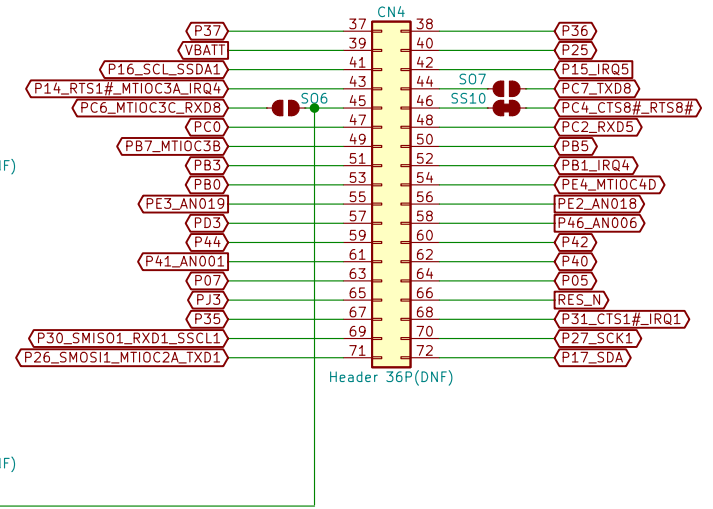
CN4

| | | | |
|---|---|---|---|
| P37 | 37 | 38 | P36 |
| VBATT | 39 | 40 | P25 |
| P16_SCL_SSDA1 | 41 | 42 | P15_IRQ5 |
| P14_RTS1#_MTIOC3A_IRQ4 | 43 | 44 | PC7_TXD8 |
| PC6_MTIOC3C_RXD8 | 45 | 46 | PC4_CTS8#_RTS8# |
| PC0 | 47 | 48 | PC2_RXD5 |
| PB7_MTIOC3B | 49 | 50 | PB5 |
| PB3 | 51 | 52 | PB1_IRQ4 |
| PB0 | 53 | 54 | PE4_MTIOC4D |
| PE3_AN019 | 55 | 56 | PE2_AN018 |
| PD3 | 57 | 58 | P46_AN006 |
| P44 | 59 | 60 | P42 |
| P41_AN001 | 61 | 62 | P40 |
| P07 | 63 | 64 | P05 |
| PJ3 | 65 | 66 | RES_N |
| P35 | 67 | 68 | P31_CTS1#_IRQ1 |
| P30_SMISO1_RXD1_SSCL1 | 69 | 70 | P27_SCK1 |
| P26_SMOSI1_MTIOC2A_TXD1 | 71 | 72 | P17_SDA |

SO6
SO7
SS10
IF)
IF)
Header 36P(DNF)